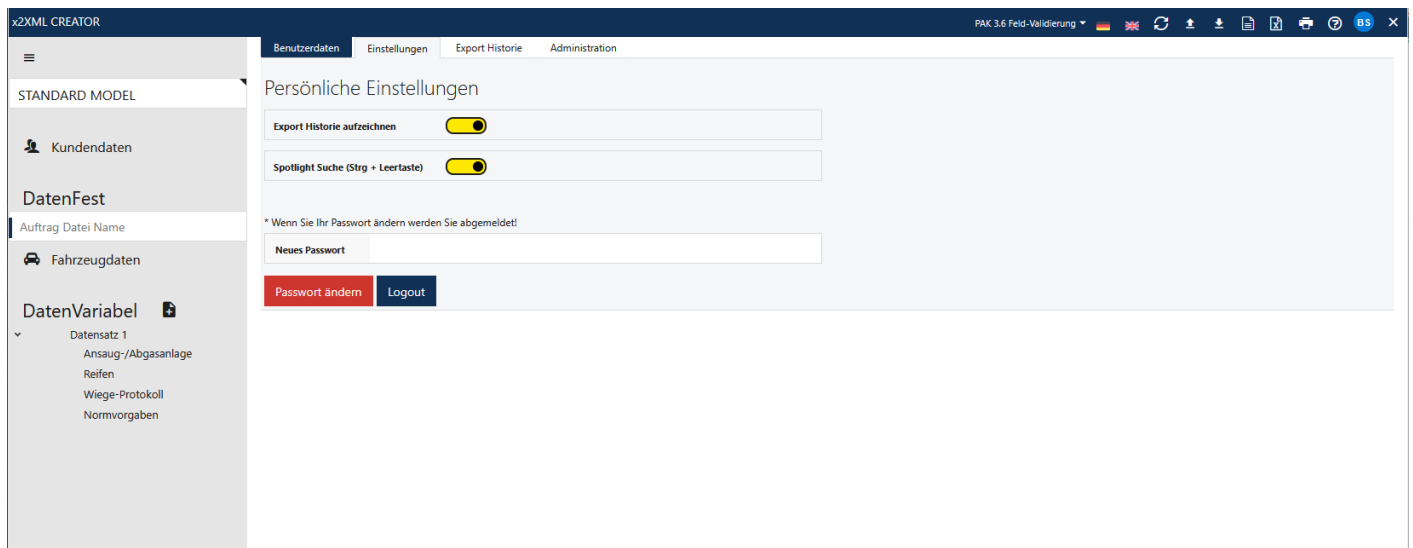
x2XML CREATOR

PAK 3.6 Feld-Validierung

BS

≡

STANDARD MODEL

Kundendaten

DatenFest

Auftrag Datei Name

Fahrzeugdaten

DatenVariabel

Datensatz 1

Ansaug-/Abgasanlage

Reifen

Wiege-Protokoll

Normvorgaben

Benutzerdaten | Einstellungen | Export Historie | Administration

Persönliche Einstellungen

Export Historie aufzeichnen

Spotlight Suche (Strg + Leertaste)

* Wenn Sie Ihr Passwort ändern werden Sie abgemeldet!

Neues Passwort

Passwort ändern

Logout